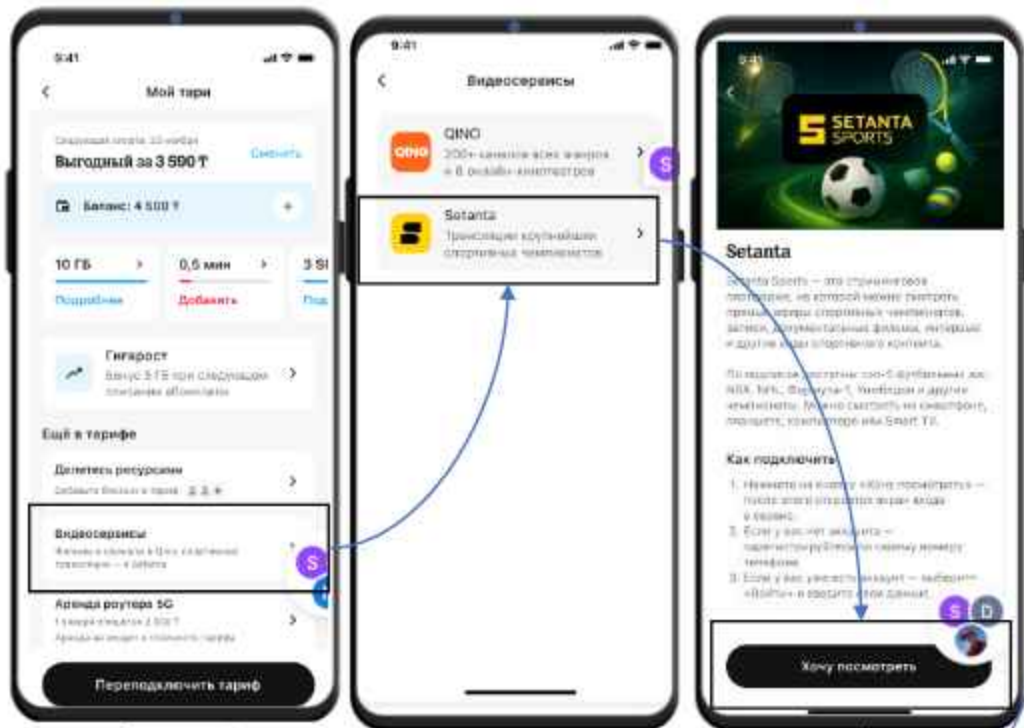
9:41

Мой тари

Следующая оплата 10 ноября
Выгодный за 3 590 ₸
Сменить

Баланс: 4 500 ₸
+

10 ГБ
Подробнее

0,5 мин
Добавить

3 Sl
Под

Гигарост
Бонус 3 ГБ при следующем списании абонплаты

Ещё в тарифе

Делитесь ресурсами
Добавьте близких в тариф

Видеосервисы
Фильмы и сериалы в Qino, спортивные трансляции — в Setanta

S

Аренда роутера 5G
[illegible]
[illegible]

Переподключить тариф

9:41

Видеосервисы

QINO
QINO
200+ каналов всех жанров + 6 онлайн-кинотеатров

S

Setanta
Трансляции крупнейших спортивных чемпионатов

9:41

SETANTA SPORTS

Setanta

Setanta Sports — это стриминговая платформа, на которой можно смотреть прямые эфиры спортивных чемпионатов, записи, документальные фильмы, интервью и другие виды спортивного контента.

По подписке доступны топ-5 футбольных лиг, NBA, NHL, Формула-1, Уимблдон и другие чемпионаты. Можно смотреть на смартфоне, планшете, компьютере или Smart TV.

Как подключить

1. Нажмите на кнопку «Хочу посмотреть» — после этого откроется экран входа в сервис.
2. Если у вас нет аккаунта — зарегистрируйтесь по своему номеру телефона.
3. Если у вас уже есть аккаунт — выберите «Войти» и введите свои данные.

S D

Хочу посмотреть